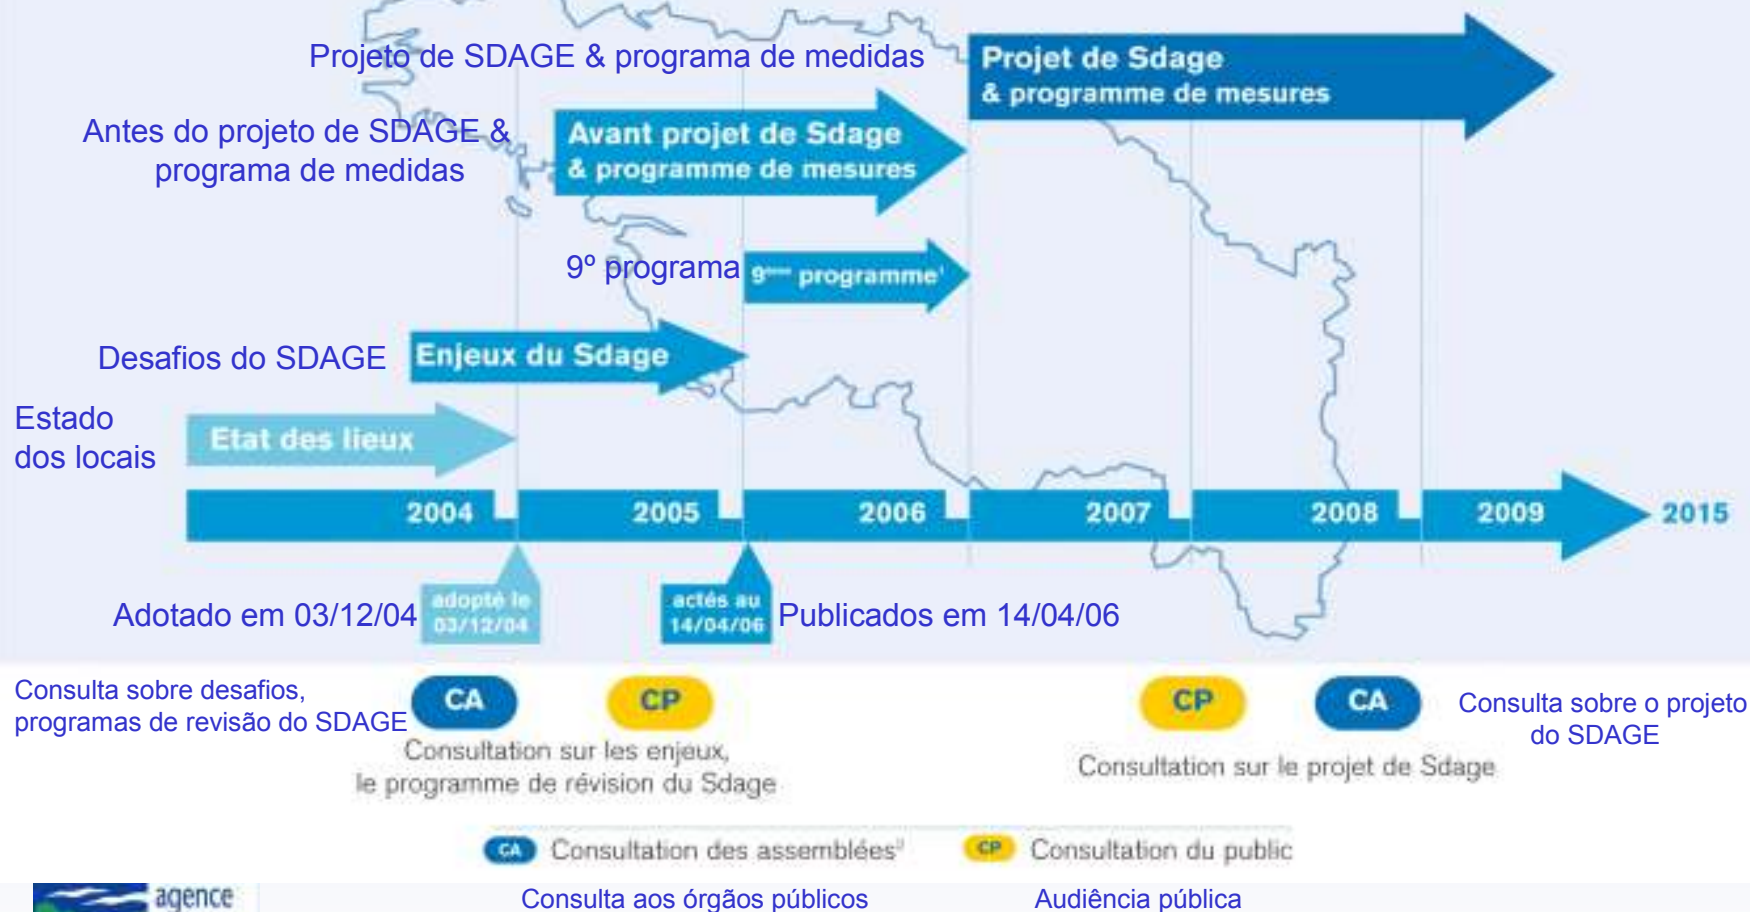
Projeto de SDAGE & programa de medidas

Projet de Sdage & programme de mesures

Antes do projeto de SDAGE & programa de medidas

Avant projet de Sdage & programme de mesures

9º programa

9ème programme

Desafios do SDAGE

Enjeux du Sdage

Estado dos locais

Etat des lieux

2004 2005 2006 2007 2008 2009 2015

Adotado em 03/12/04

adopté le 03/12/04

actés au 14/04/06

Publicados em 14/04/06

Consulta sobre desafios, programas de revisão do SDAGE

CA CP

Consultation sur les enjeux, le programme de révision du Sdage

CP CA

Consulta sobre o projeto do SDAGE

Consultation sur le projet de Sdage

CA Consultation des assemblées

CP Consultation du public

agence

Consulta aos órgãos públicos

Audiência pública